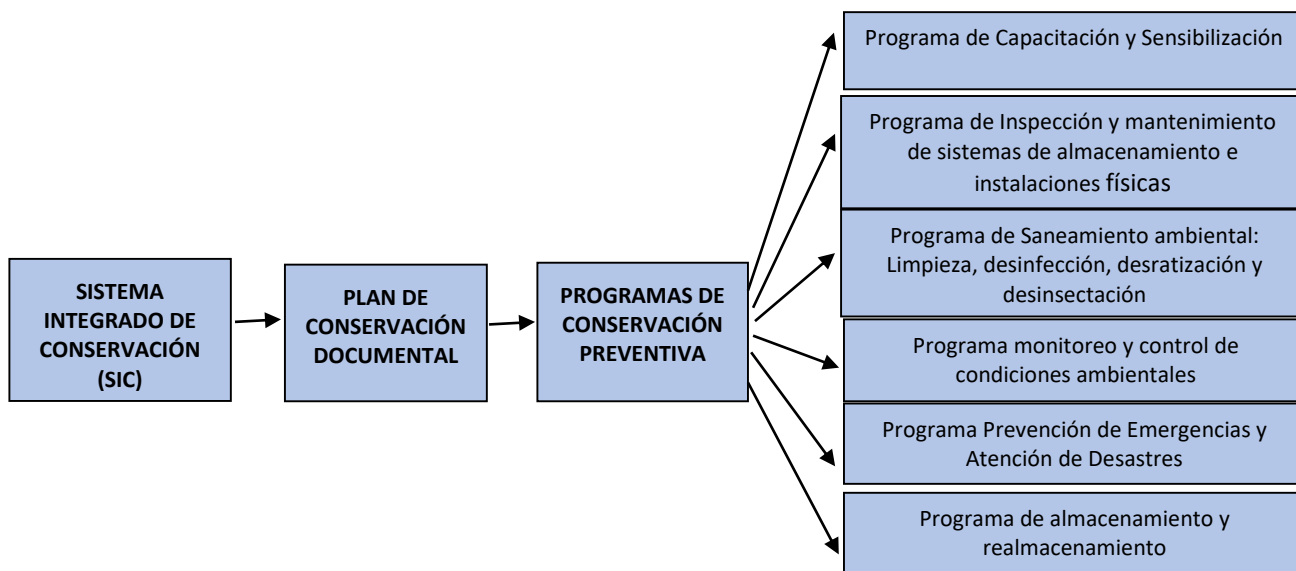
SISTEMA INTEGRADO DE CONSERVACIÓN (SIC)

PLAN DE CONSERVACIÓN DOCUMENTAL

PROGRAMAS DE CONSERVACIÓN PREVENTIVA

Programa de Capacitación y Sensibilización

Programa de Inspección y mantenimiento de sistemas de almacenamiento e instalaciones físicas

Programa de Saneamiento ambiental: Limpieza, desinfección, desratización y desinsectación

Programa monitoreo y control de condiciones ambientales

Programa Prevención de Emergencias y Atención de Desastres

Programa de almacenamiento y realmacenamiento